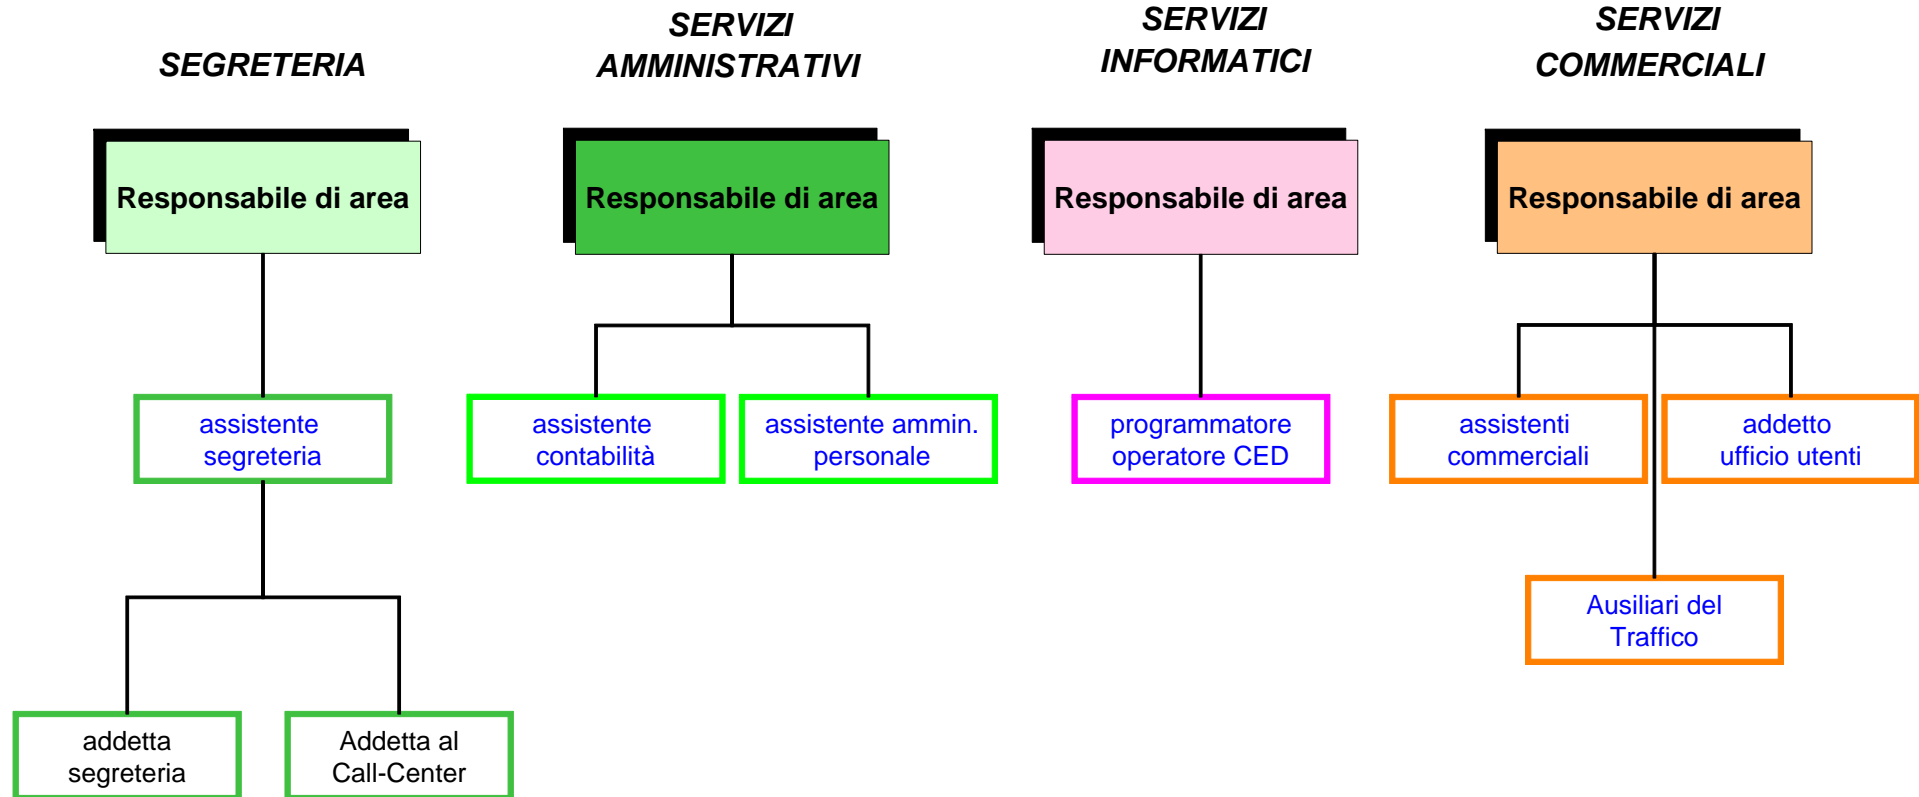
SEGRETERIA

Responsabile di area

assistente segreteria

addetta segreteria

Addetta al Call-Center

SERVIZI AMMINISTRATIVI

Responsabile di area

assistente contabilità

assistente ammin. personale

SERVIZI INFORMATICI

Responsabile di area

programmatore operatore CED

SERVIZI COMMERCIALI

Responsabile di area

assistenti commerciali

addetto ufficio utenti

Ausiliari del Traffico